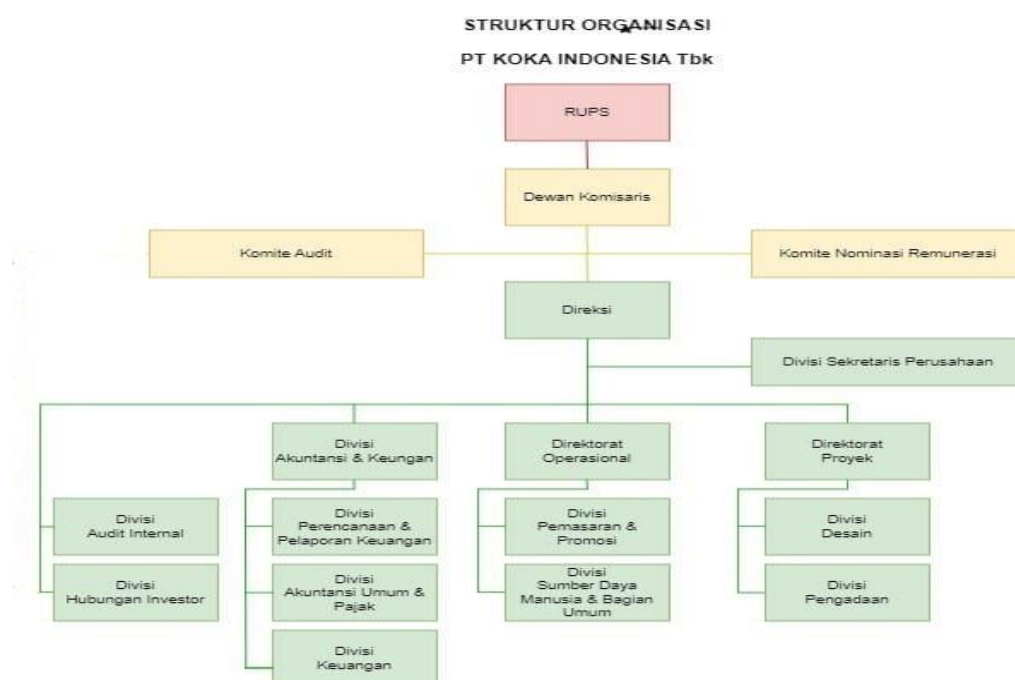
STRUKTUR ORGANISASI

PT KOKA INDONESIA Tbk

RUPS

Dewan Komisaris

Komite Audit

Komite Nominasi Remunerasi

Direksi

Divisi Sekretaris Perusahaan

Divisi Audit Internal

Divisi Hubungan Investor

Divisi Akuntansi & Keungan

Divisi Perencanaan & Pelaporan Keuangan

Divisi Akuntansi Umum & Pajak

Divisi Keuangan

Direktorat Operasional

Divisi Pemasaran & Promosi

Divisi Sumber Daya Manusia & Bagian Umum

Direktorat Proyek

Divisi Desain

Divisi Pengadaan